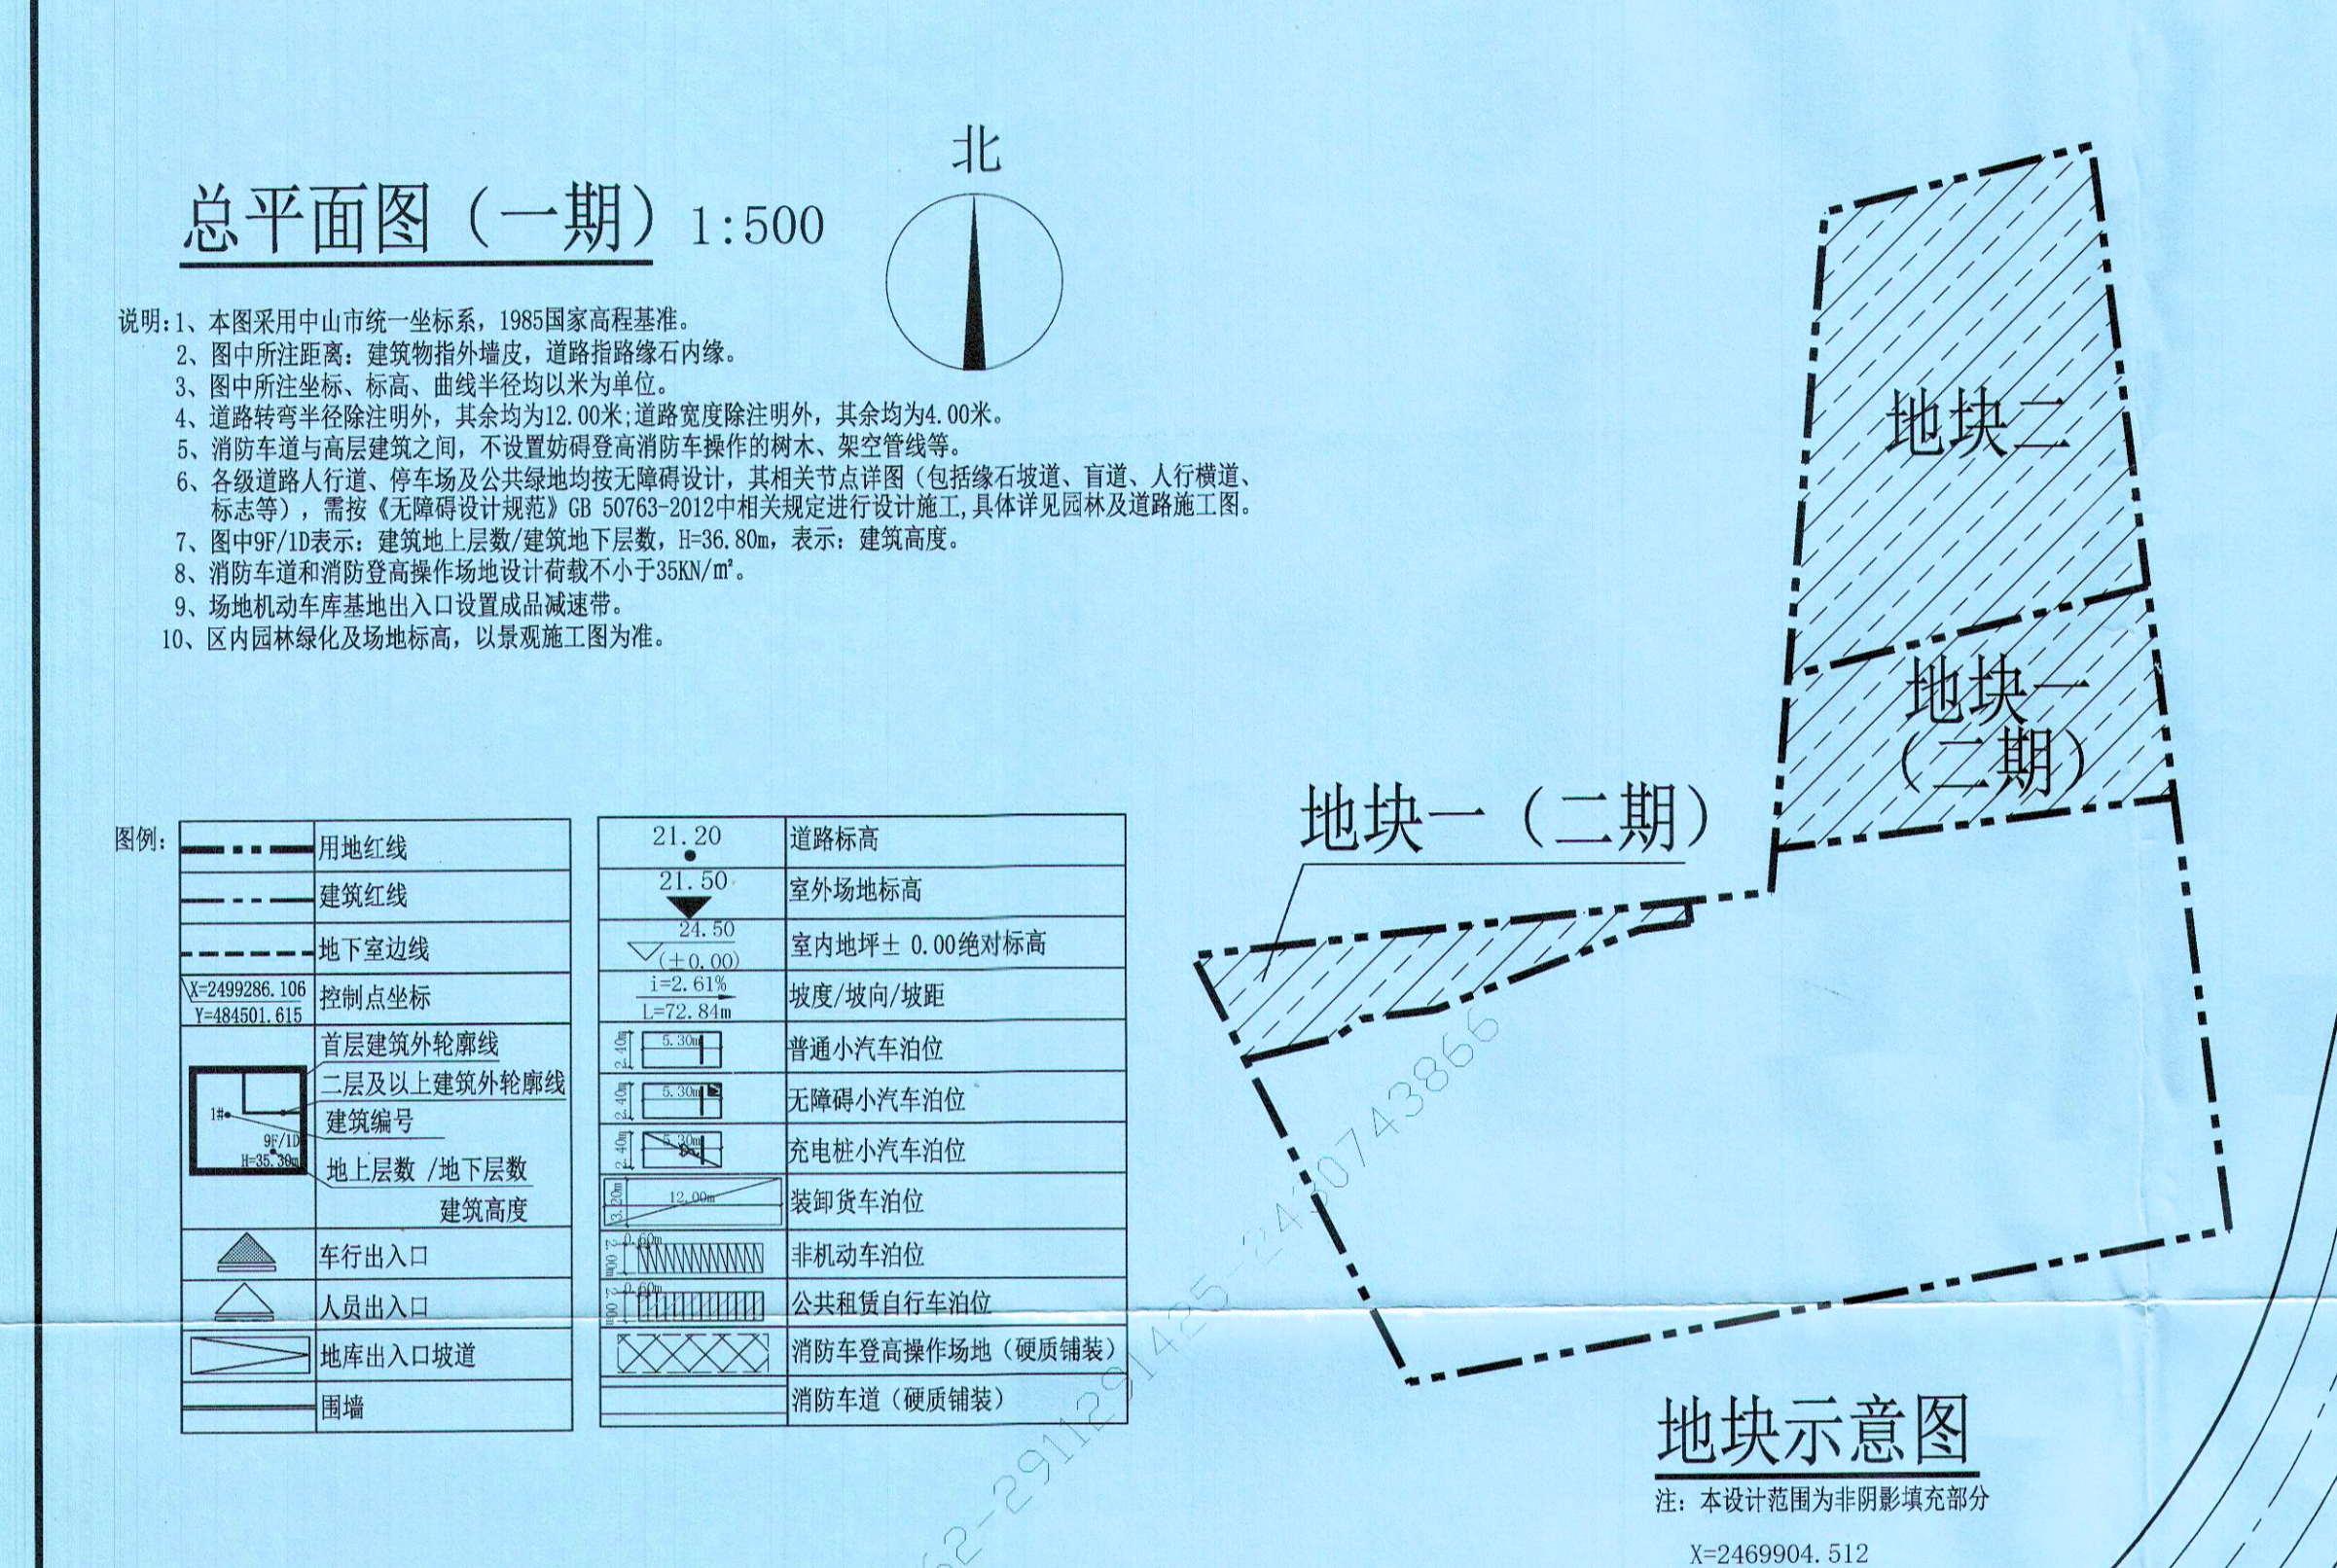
总平面图（一期）1:500

北

说明：1、本图采用中山市统一坐标系，1985国家高程基准。
2、图中所注距离：建筑物指外墙皮，道路指路缘石内缘。
3、图中所注坐标、标高、曲线半径均以米为单位。
4、道路转弯半径除注明外，其余均为12.00米；道路宽度除注明外，其余均为4.00米。
5、消防车道与高层建筑之间，不设置妨碍登高消防车操作的树木、架空管线等。
6、各级道路人行道、停车场及公共绿地均按无障碍设计，其相关节点详图（包括缘石坡道、盲道、人行横道、标志等），需按《无障碍设计规范》GB 50763-2012中相关规定进行设计施工，具体详见园林及道路施工图。
7、图中9F/1D表示：建筑地上层数/建筑地下层数，H=36.80m，表示：建筑高度。
8、消防车道和消防登高操作场地设计荷载不小于35KN/m²。
9、场地机动车库基地出入口设置成品减速带。
10、区内园林绿化及场地标高，以景观施工图为准。

图例：

| | |
|---|---|
| | 用地红线 |
| | 建筑红线 |
| | 地下室边线 |
| X=2499286.106 Y=484501.615 | 控制点坐标 |
| 1# 9F/1D H=35.30m | 首层建筑外轮廓线 二层及以上建筑外轮廓线 建筑编号 地上层数/地下层数 建筑高度 |
| | 车行出入口 |
| | 人员出入口 |
| | 地库出入口坡道 |
| | 围墙 |

| | |
|---|---|
| 21.20 | 道路标高 |
| 21.50 | 室外场地标高 |
| 24.50 (±0.00) | 室内地坪± 0.00绝对标高 |
| i=2.61% L=72.84m | 坡度/坡向/坡距 |
| 2.40 5.30 | 普通小汽车泊位 |
| 2.40 5.30 | 无障碍小汽车泊位 |
| 2.40 5.30 | 充电桩小汽车泊位 |
| 3.20 12.00 | 装卸货车泊位 |
| 2.00 0.60 | 非机动车泊位 |
| 2.00 0.60 | 公共租赁自行车泊位 |
| | 消防车登高操作场地（硬质铺装） |
| | 消防车道（硬质铺装） |

地块二
地块一（二期）
地块一（二期）

地块示意图
注：本设计范围为非阴影填充部分

X=2469904.512

62-291129142S-2420743866